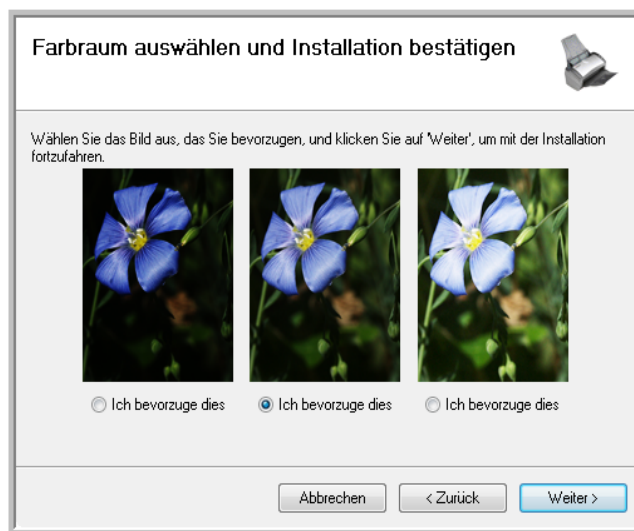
Farbraum auswählen und Installation bestätigen

Wählen Sie das Bild aus, das Sie bevorzugen, und klicken Sie auf 'Weiter', um mit der Installation fortzufahren.

Ich bevorzuge dies

Ich bevorzuge dies

Ich bevorzuge dies

Abbrechen

< Zurück

Weiter >